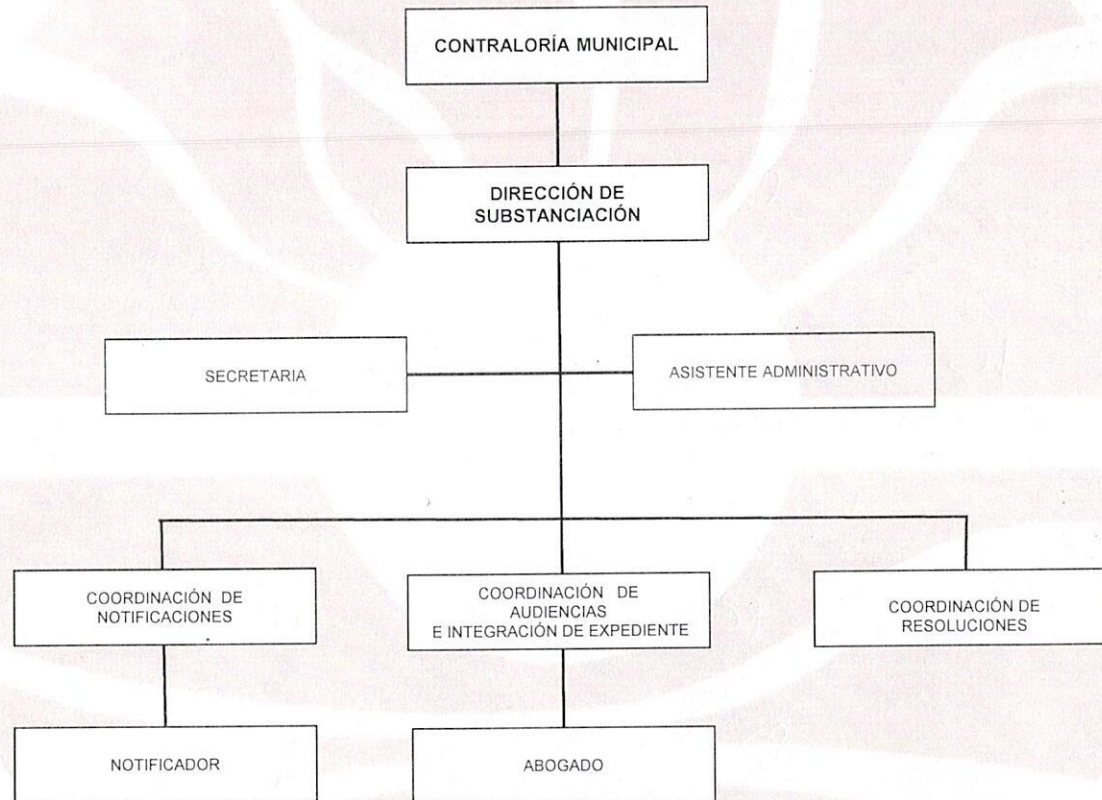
CONTRALORÍA MUNICIPAL

DIRECCIÓN DE SUBSTANCIACIÓN

SECRETARIA

ASISTENTE ADMINISTRATIVO

COORDINACIÓN DE NOTIFICACIONES

COORDINACIÓN DE AUDIENCIAS E INTEGRACIÓN DE EXPEDIENTE

COORDINACIÓN DE RESOLUCIONES

NOTIFICADOR

ABOGADO